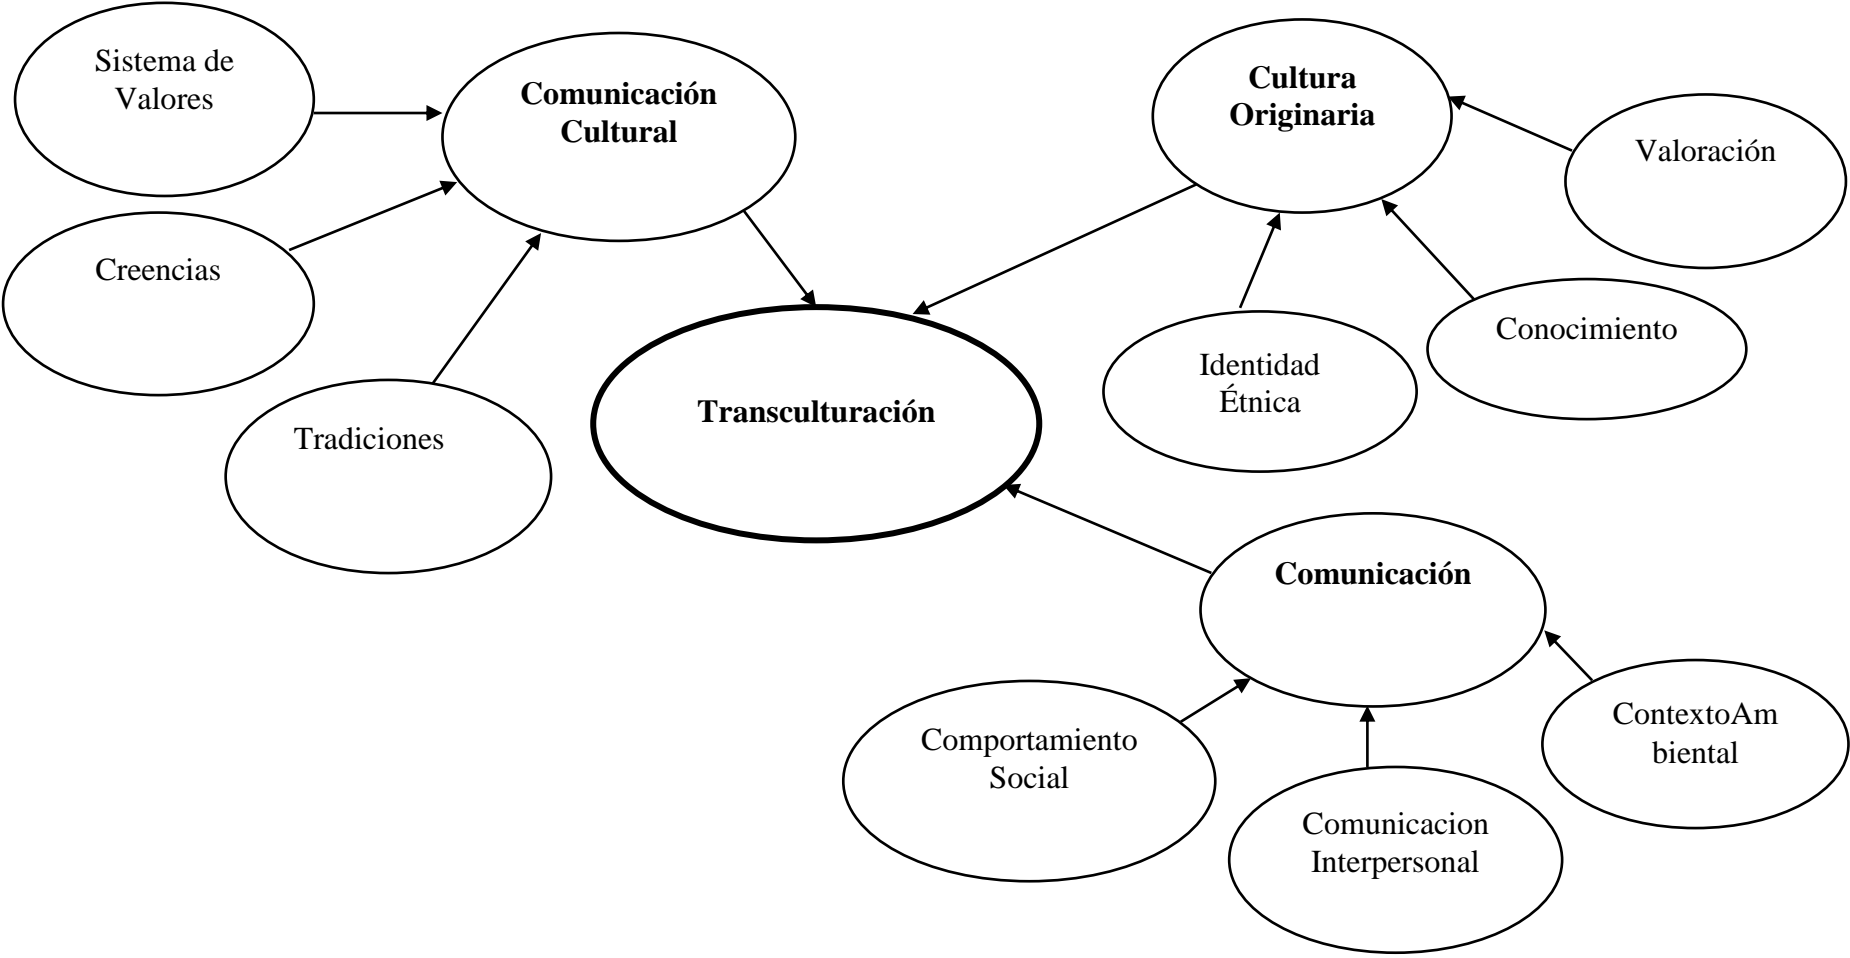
Sistema de Valores

Comunicación Cultural

Cultura Originaria

Valoración

Creencias

Conocimiento

Identidad Étnica

Tradiciones

Transculturación

Comunicación

ContextoAm biental

Comportamiento Social

Comunicacion Interpersonal